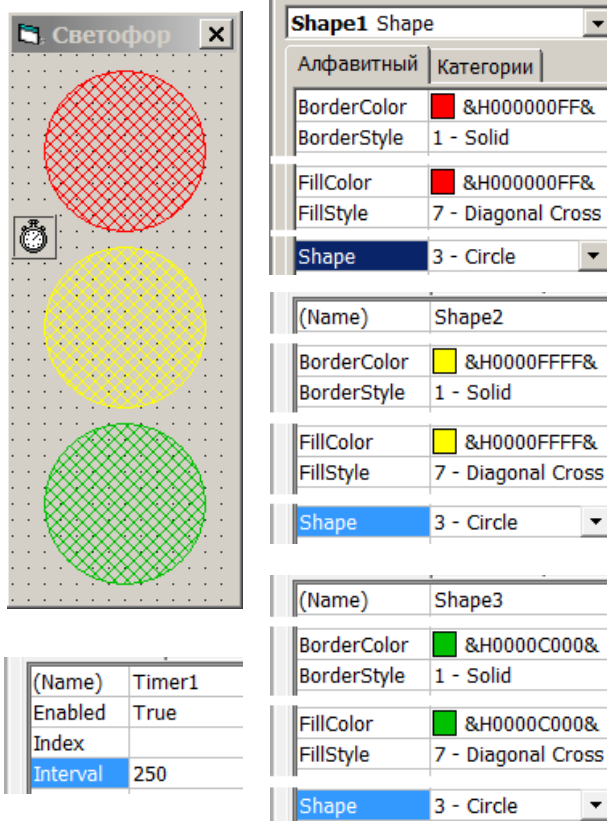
Светофор

| (Name) | Timer1 |
|---|---|
| Enabled | True |
| Index | |
| Interval | 250 |

Shape1 Shape

Алфавитный | Категории

| BorderColor | &H000000FF& |
|---|---|
| BorderStyle | 1 - Solid |

| FillColor | &H000000FF& |
|---|---|
| FillStyle | 7 - Diagonal Cross |

| Shape | 3 - Circle |
|---|---|

| (Name) | Shape2 |
|---|---|

| BorderColor | &H0000FFFF& |
|---|---|
| BorderStyle | 1 - Solid |

| FillColor | &H0000FFFF& |
|---|---|
| FillStyle | 7 - Diagonal Cross |

| Shape | 3 - Circle |
|---|---|

| (Name) | Shape3 |
|---|---|

| BorderColor | &H0000C000& |
|---|---|
| BorderStyle | 1 - Solid |

| FillColor | &H0000C000& |
|---|---|
| FillStyle | 7 - Diagonal Cross |

| Shape | 3 - Circle |
|---|---|